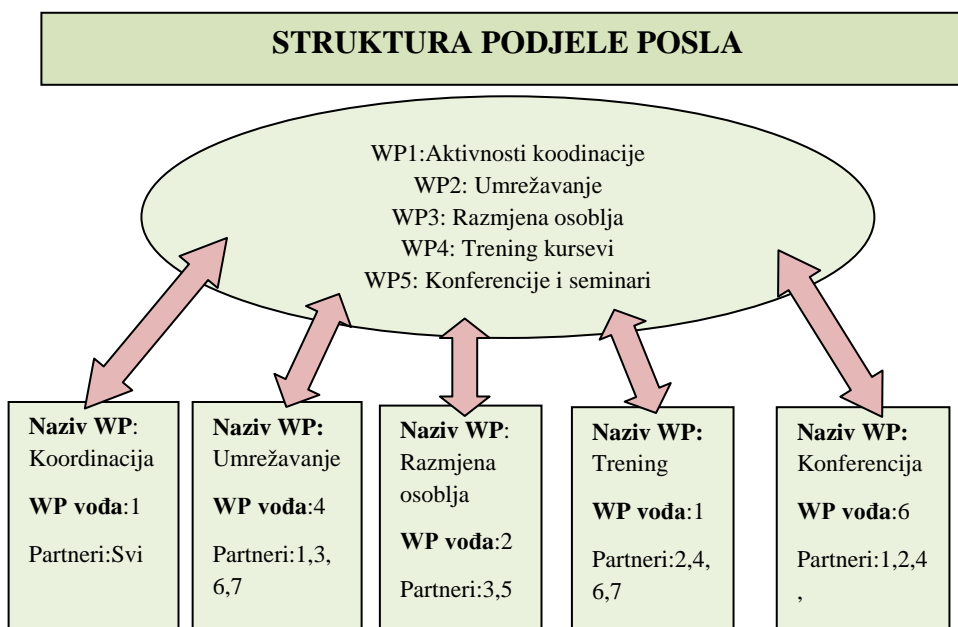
STRUKTURA PODJELE POSLA

WP1:Aktivnosti koodinacije
WP2: Umrežavanje
WP3: Razmjena osoblja
WP4: Trening kursevi
WP5: Konferencije i seminari

Naziv WP: Koordinacija
WP vođa:1
Partneri:Svi

Naziv WP: Umrežavanje
WP vođa:4
Partneri:1,3, 6,7

Naziv WP: Razmjena osoblja
WP vođa:2
Partneri:3,5

Naziv WP: Trening
WP vođa:1
Partneri:2,4, 6,7

Naziv WP: Konferencija
WP vođa:6
Partneri:1,2,4 ,